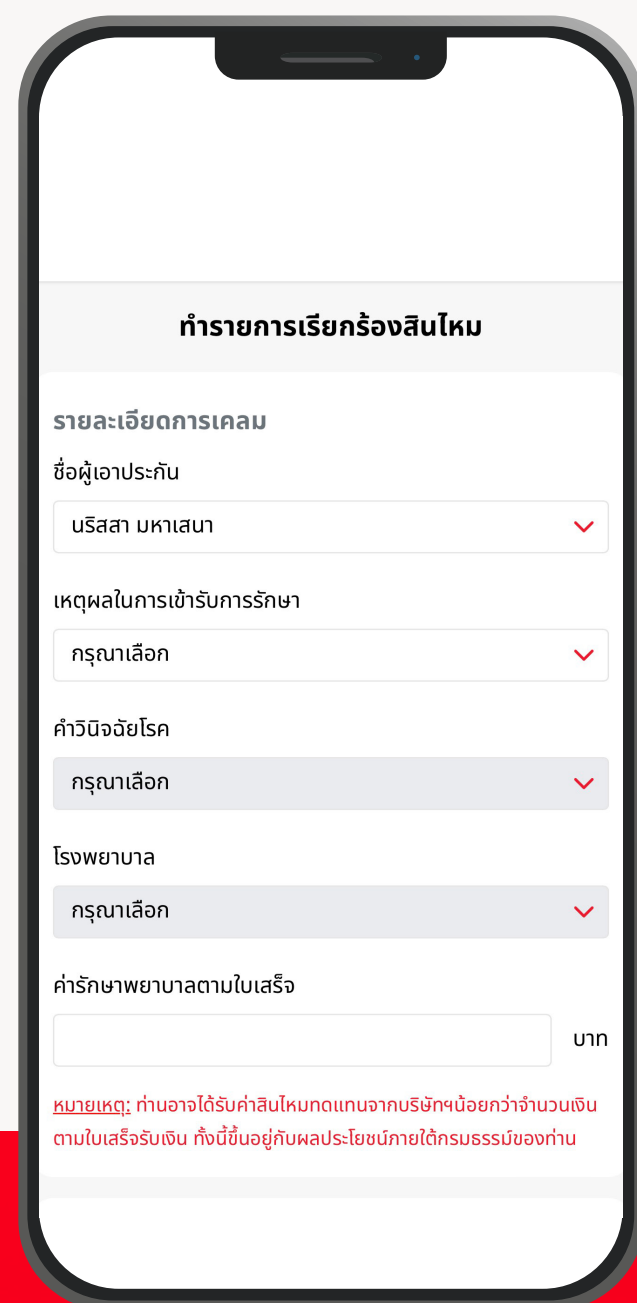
ทำรายการเรียกร้องสินไหม

รายละเอียดการเคลม

ชื่อผู้เอาประกัน

นริสสา มหาเสนา

เหตุผลในการเข้ารับการรักษา

กรุณาเลือก

คำวินิจฉัยโรค

กรุณาเลือก

โรงพยาบาล

กรุณาเลือก

ค่ารักษาพยาบาลตามใบเสร็จ

บาท

หมายเหตุ: ท่านอาจได้รับค่าสินไหมทดแทนจากบริษัทฯน้อยกว่าจำนวนเงินตามใบเสร็จรับเงิน ทั้งนี้ขึ้นอยู่กับผลประโยชน์ภายใต้กรมธรรม์ของท่าน